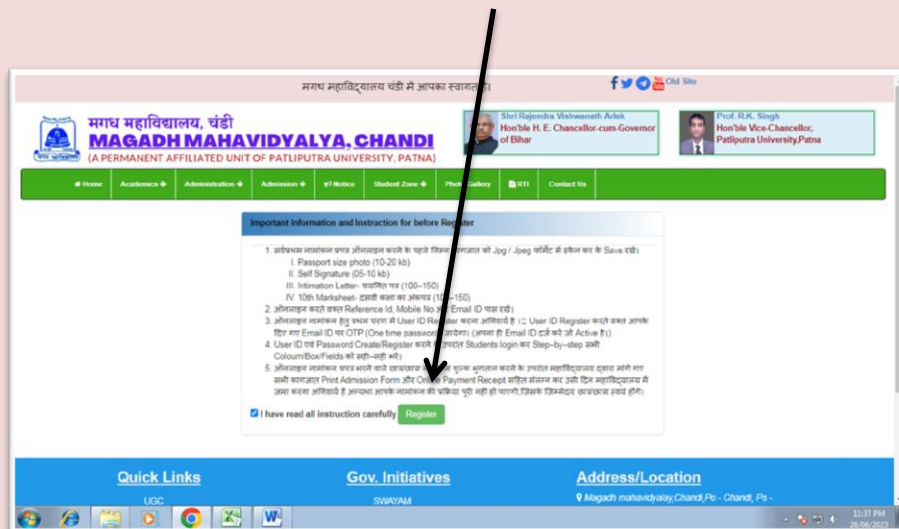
मगध महाविद्यालय चंडी में आपका स्वागत है।

Old Site

मगध महाविद्यालय, चंडी

MAGADH MAHAVIDYALYA, CHANDI

(A PERMANENT AFFILIATED UNIT OF PATLIPUTRA UNIVERSITY, PATNA)

Shri Rajendra Vishwanath Arlek
Hon'ble H. E. Chancellor-cum-Governor of Bihar

Prof. R.K. Singh
Hon'ble Vice-Chancellor, Patliputra University,Patna

Home | Academics | Administration | Admission | Notice | Student Zone | Photo Gallery | RTI | Contact Us

Important Information and Instruction for before Register

1. सर्वप्रथम नामांकन फार्म ऑनलाइन करने के पहले निम्न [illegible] को Jpg / Jpeg फॉर्मेट में स्कैन कर के Save रखें।
I. Passport size photo (10-20 kb)
II. Self Signature (05-10 kb)
III. Intimation Letter- चयनित पत्र (100–150)
IV. 10th Marksheet- दसवीं कक्षा का अंकपत्र (100–150)
2. ऑनलाइन करते वक्त Reference Id, Mobile No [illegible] Email ID पास रखें।
3. ऑनलाइन नामांकन हेतु प्रथम चरण में User ID Register करना अनिवार्य है (User ID Register करते वक्त आपके दिए गए Email ID पर OTP (One time password) जायेगा) (अथवा ही Email ID डालें करें जो Active है।)
4. User ID एवं Password Create/Register करने के उपरांत Students login कर Step-by-step सभी Coloum/Box/Fields को सही-सही भरें।
5. ऑनलाइन नामांकन फार्म भरने वाले छात्र/छात्रा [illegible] शुल्क भुगतान करने के उपरांत महाविद्यालय द्वारा मांगे गए सभी कागजात Print Admission Form और Online Payment Receipt सहित संलग्न कर उसी दिन महाविद्यालय में जमा करना अनिवार्य है अन्यथा आपके नामांकन की प्रक्रिया पूरी नहीं हो पाएगी,जिसके जिम्मेदार छात्र/छात्रा स्वयं होंगे।

I have read all instruction carefully Register

Quick Links
UGC

Gov. Initiatives
SWAYAM

Address/Location
Magadh mahavidyalay,Chandi,Po - Chandi, Ps -

11:37 PM
26/06/2023